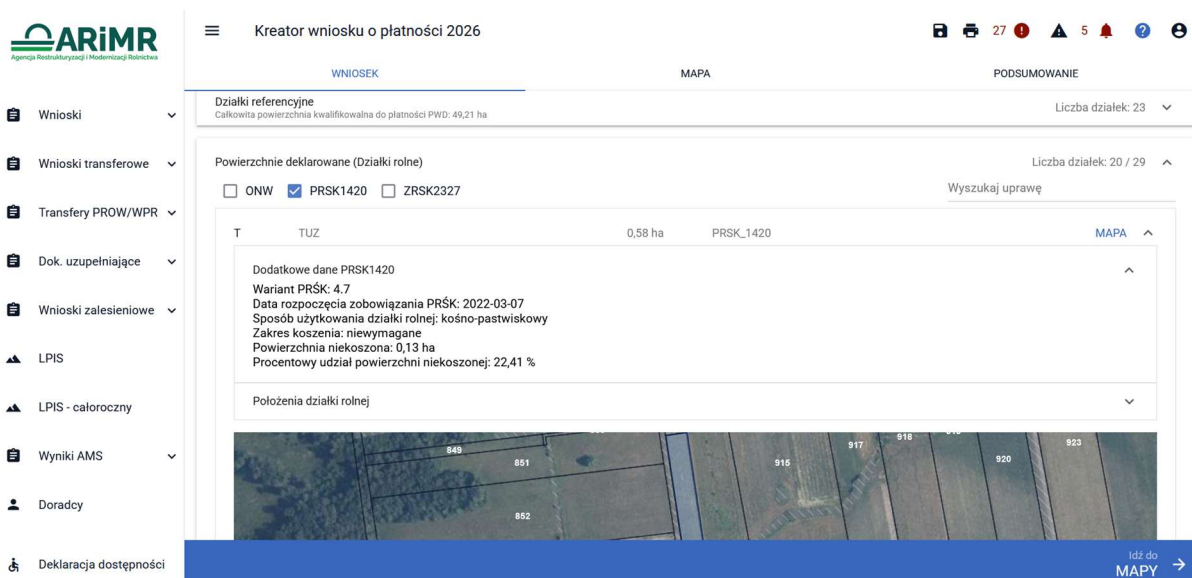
ARiMR
Agencja Restrukturyzacji i Modernizacji Rolnictwa

Wnioski
Wnioski transferowe
Transfery PROW/WPR
Dok. uzupełniające
Wnioski zalesieniowe
LPIS
LPIS - całoroczny
Wyniki AMS
Doradcy
Deklaracja dostępności

Kreator wniosku o płatności 2026

27 5

WNIOSEK MAPA PODSUMOWANIE

Działki referencyjne
Całkowita powierzchnia kwalifikowalna do płatności PWD: 49,21 ha
Liczba działek: 23

Powierzchnie deklarowane (Działki rolne)
Liczba działek: 20 / 29
ONW PRSK1420 ZRSK2327
Wyszukaj uprawę

T TUZ 0,58 ha PRSK_1420 MAPA

Dodatkowe dane PRSK1420
Wariant PRŚK: 4.7
Data rozpoczęcia zobowiązania PRŚK: 2022-03-07
Sposób użytkowania działki rolnej: kośno-pastwiskowy
Zakres koszenia: niewymagane
Powierzchnia niekoszona: 0,13 ha
Procentowy udział powierzchni niekoszonej: 22,41 %

Położenia działki rolnej

849 851 852 915 917 918 920 923

Idź do
MAPY